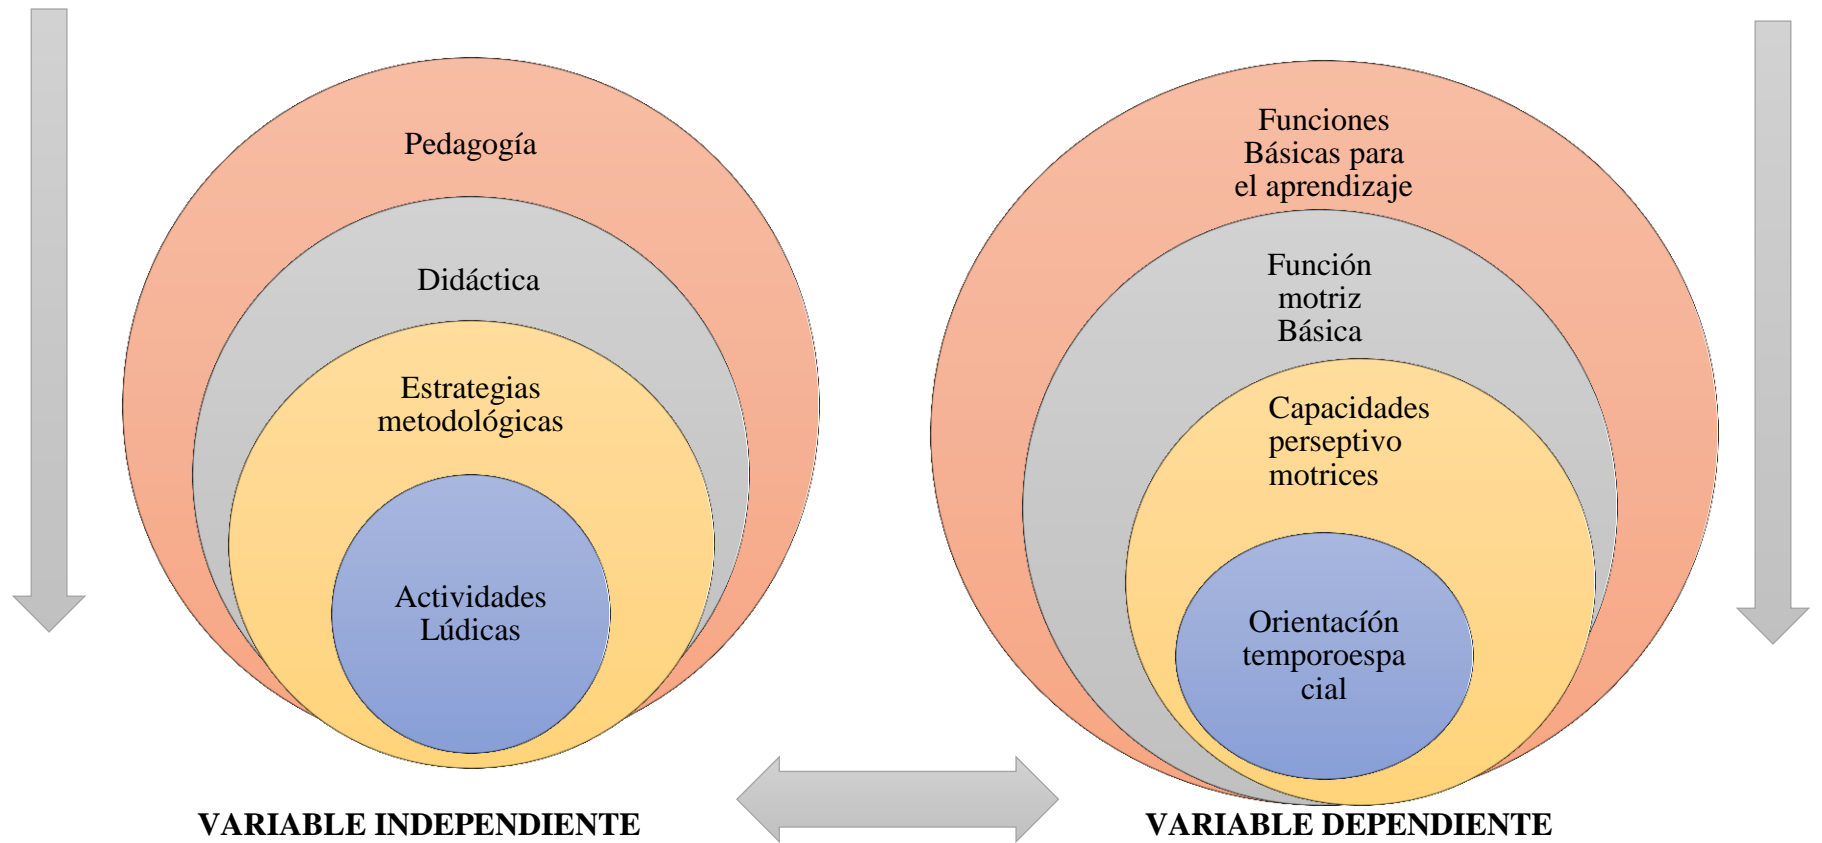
Pedagogía

Didáctica

Estrategias metodológicas

Actividades Lúdicas

VARIABLE INDEPENDIENTE

Funciones Básicas para el aprendizaje

Función motriz Básica

Capacidades perseptivo motrices

Orientación temporoespa cial

VARIABLE DEPENDIENTE